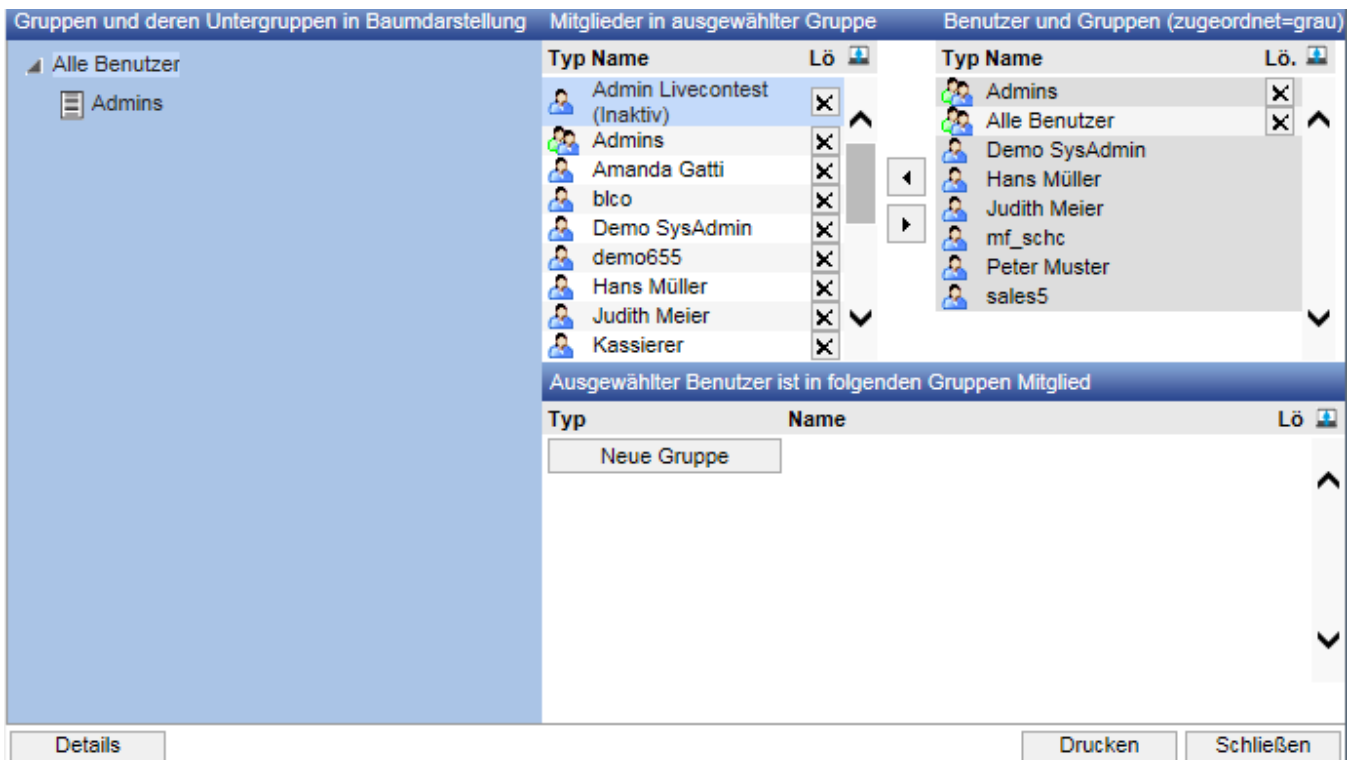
Gruppen und deren Untergruppen in Baumdarstellung

Alle Benutzer

Admins

Mitglieder in ausgewählter Gruppe

| Typ | Name | Lö |
|---|---|---|
| | Admin Livecontest (Inaktiv) | |
| | Admins | |
| | Amanda Gatti | |
| | blco | |
| | Demo SysAdmin | |
| | demo655 | |
| | Hans Müller | |
| | Judith Meier | |
| | Kassierer | |

Benutzer und Gruppen (zugeordnet=grau)

| Typ | Name | Lö. |
|---|---|---|
| | Admins | |
| | Alle Benutzer | |
| | Demo SysAdmin | |
| | Hans Müller | |
| | Judith Meier | |
| | mf_schc | |
| | Peter Muster | |
| | sales5 | |

Ausgewählter Benutzer ist in folgenden Gruppen Mitglied

| Typ | Name | Lö |
|---|---|---|

Neue Gruppe

Details

Drucken

Schließen